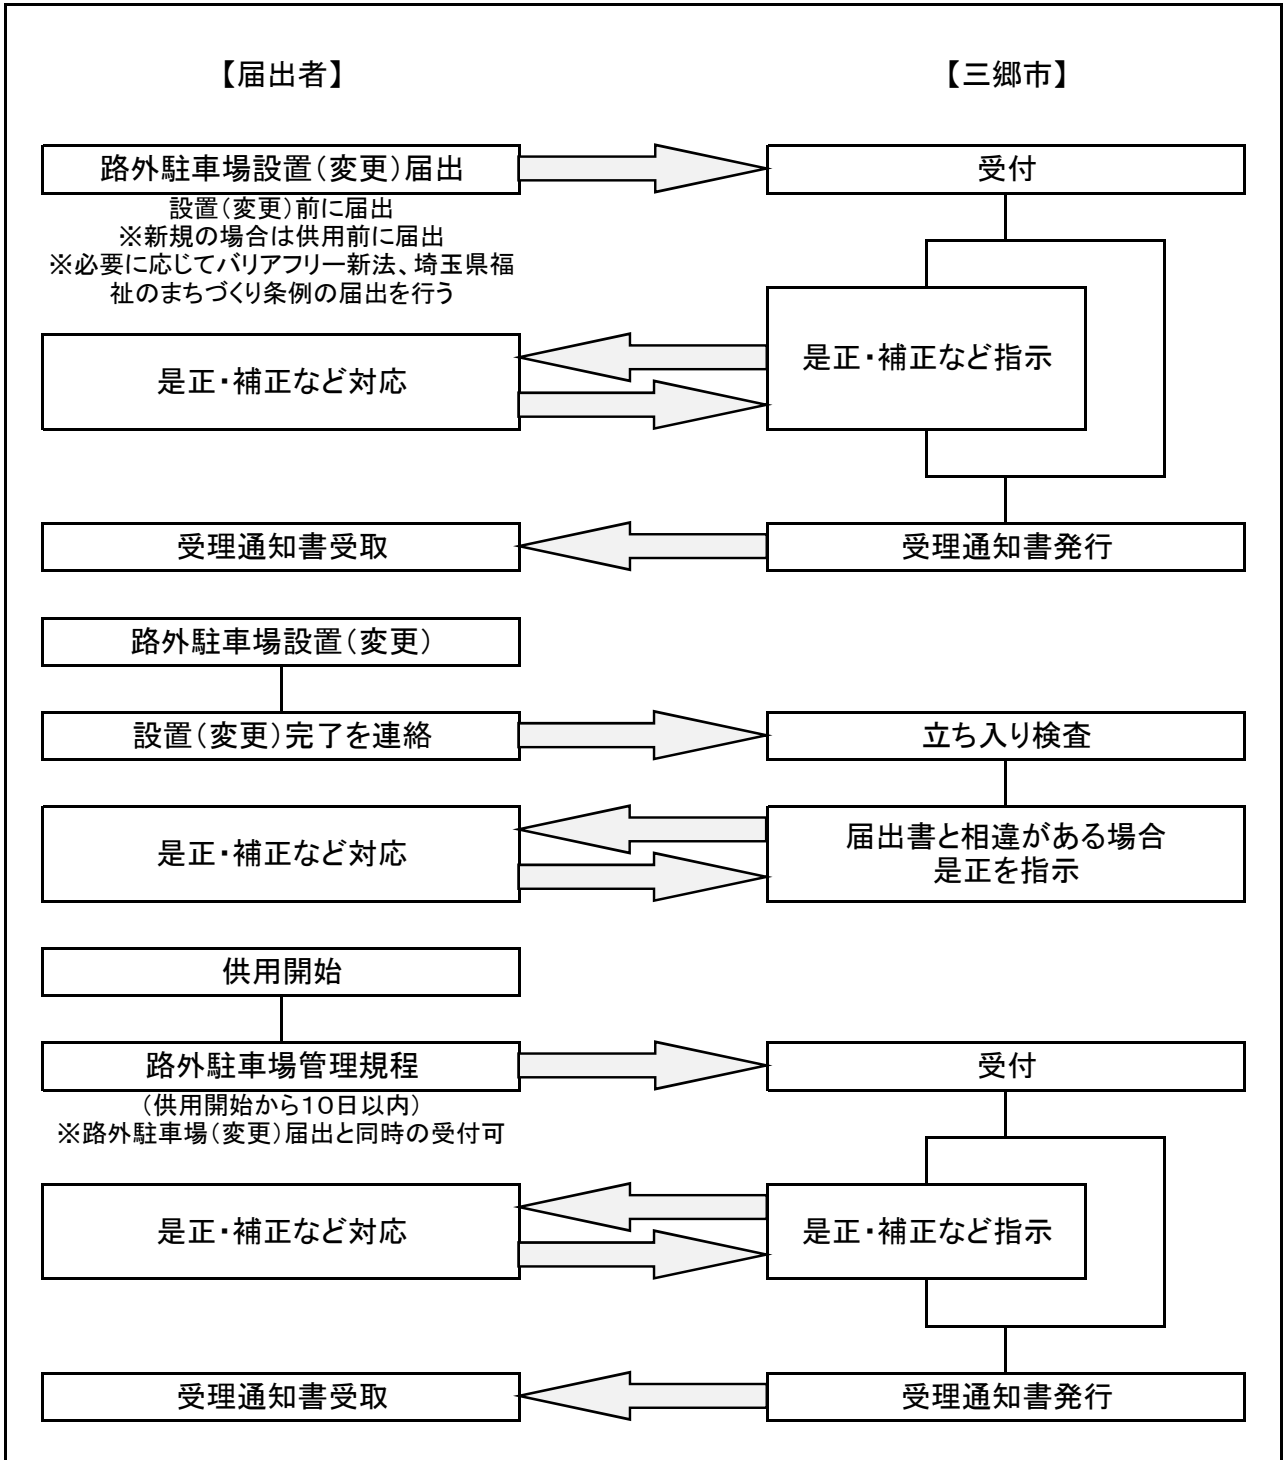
【届出者】

【三郷市】

路外駐車場設置(変更)届出

受付

設置(変更)前に届出
※新規の場合は供用前に届出
※必要に応じてバリアフリー新法、埼玉県福祉のまちづくり条例の届出を行う

是正・補正など指示

是正・補正など対応

受理通知書受取

受理通知書発行

路外駐車場設置(変更)

設置(変更)完了を連絡

立ち入り検査

是正・補正など対応

届出書と相違がある場合
是正を指示

供用開始

路外駐車場管理規程

受付

(供用開始から10日以内)
※路外駐車場(変更)届出と同時の受付可

是正・補正など対応

是正・補正など指示

受理通知書受取

受理通知書発行